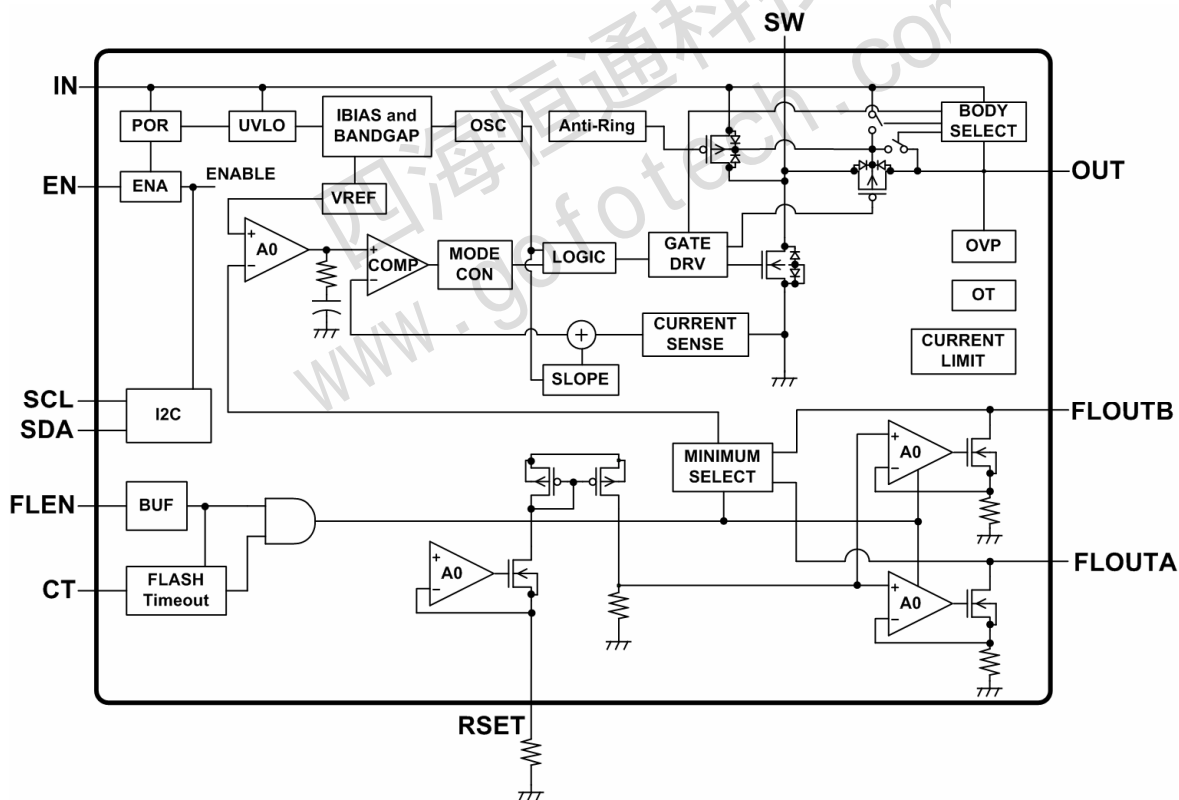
SW
IN
POR
UVLO
IBIAS and BANDGAP
OSC
Anti-Ring
BODY SELECT
EN
ENA
ENABLE
VREF
OUT
A0
COMP
MODE CON
LOGIC
GATE DRV
OVP
OT
CURRENT SENSE
CURRENT LIMIT
SLOPE
SCL
SDA
I2C
FLOUTB
MINIMUM SELECT
A0
FLEN
BUF
FLOUTA
A0
CT
FLASH Timeout
A0
RSET
因海恒通科技
www.gofotech.com